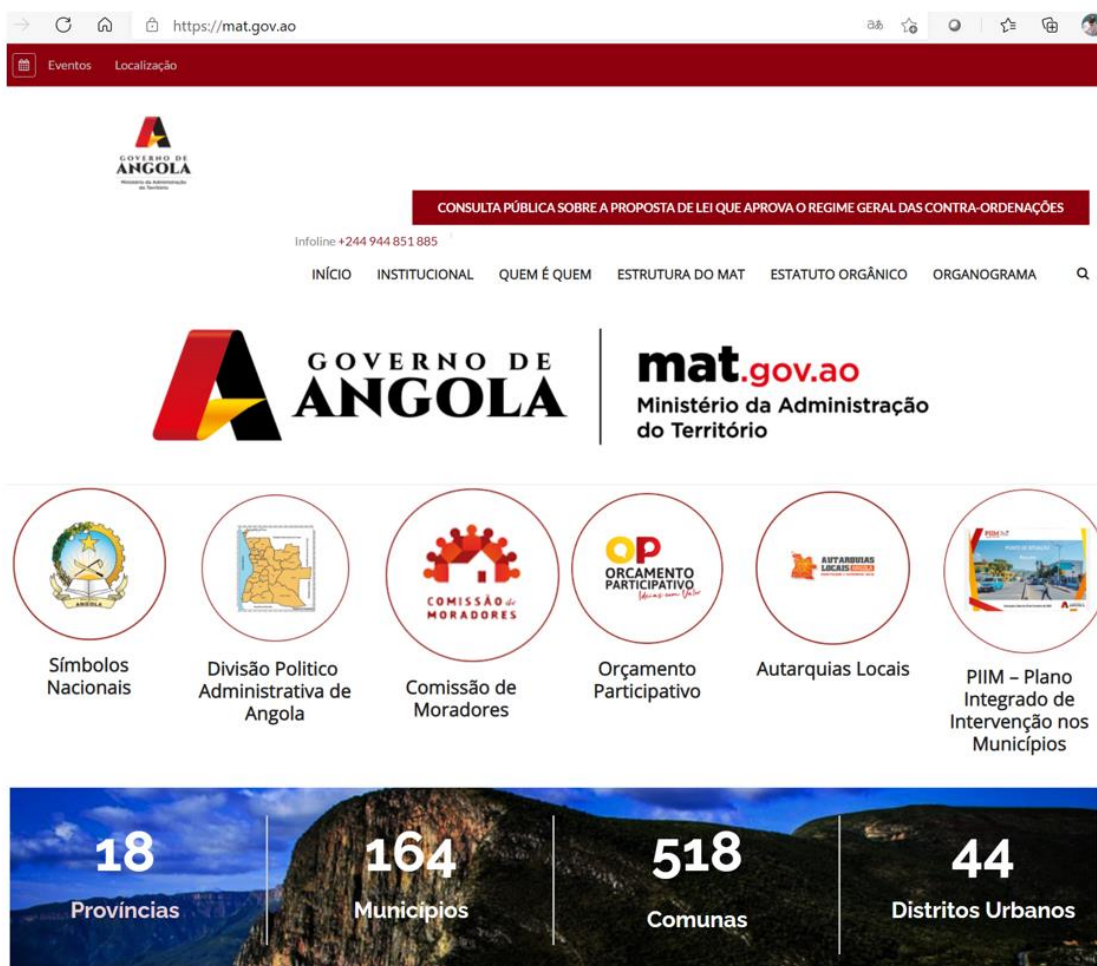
https://mat.gov.ao

Eventos Localização

GOVERNO DE ANGOLA
Ministério da Administração do Território

CONSULTA PÚBLICA SOBRE A PROPOSTA DE LEI QUE APROVA O REGIME GERAL DAS CONTRA-ORDENAÇÕES

Infoline +244 944 851 885

INÍCIO INSTITUCIONAL QUEM É QUEM ESTRUTURA DO MAT ESTATUTO ORGÂNICO ORGANOGRAMA

GOVERNO DE ANGOLA

mat.gov.ao
Ministério da Administração do Território

ANGOLA

COMISSÃO de MORADORES

OP ORÇAMENTO PARTICIPATIVO Ideias com Valor

AUTARQUIAS LOCAIS

PIIM

Símbolos Nacionais

Divisão Politico Administrativa de Angola

Comissão de Moradores

Orçamento Participativo

Autarquias Locais

PIIM – Plano Integrado de Intervenção nos Municípios

18
Províncias

164
Municípios

518
Comunas

44
Distritos Urbanos